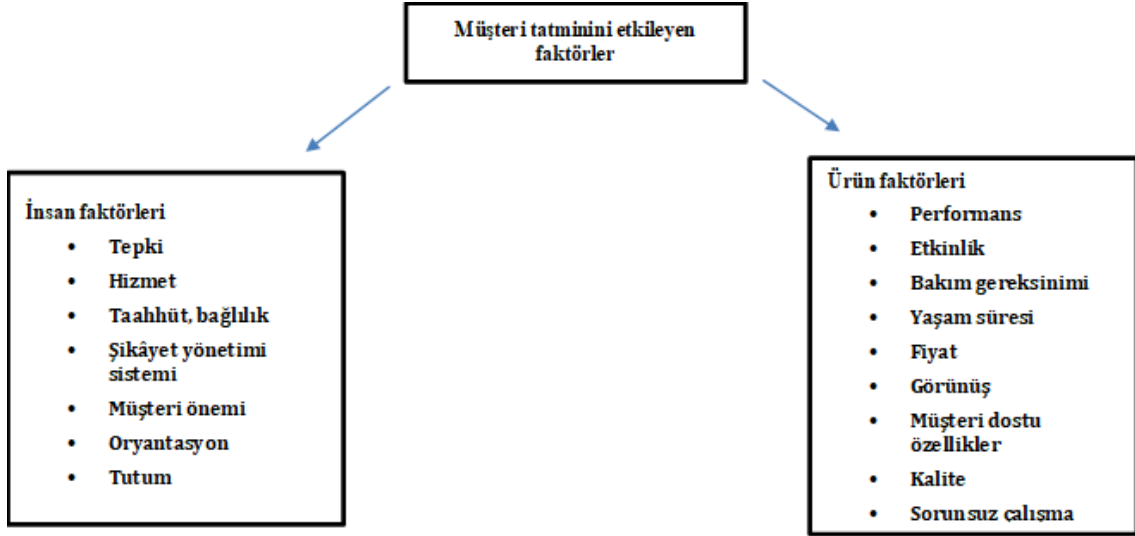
Müşteri tatminini etkileyen faktörler

İnsan faktörleri
- Tepki
- Hizmet
- Taahhüt, bağlılık
- Şikâyet yönetimi sistemi
- Müşteri önemi
- Oryantasyon
- Tutum

Ürün faktörleri
- Performans
- Etkinlik
- Bakım gereksinimi
- Yaşam süresi
- Fiyat
- Görünüş
- Müşteri dostu özellikler
- Kalite
- Sorunsuz çalışma